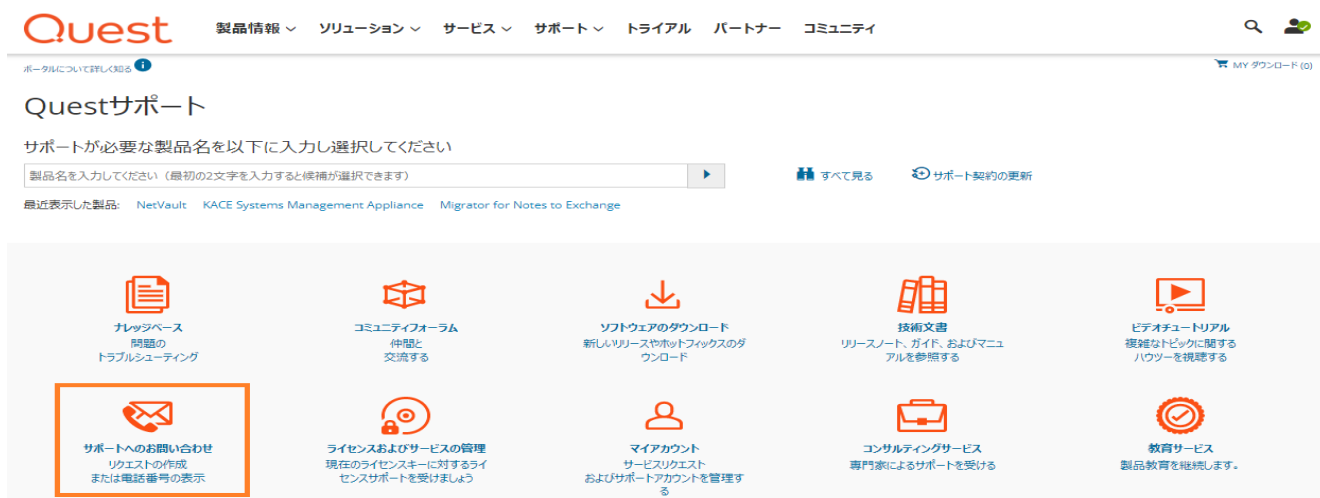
Quest 製品情報 ソリューション サービス サポート トライアル パートナー コミュニティ

ポータルについて詳しく知る

MY ダウンロード (0)

Questサポート

サポートが必要な製品名を以下に入力し選択してください

製品名を入力してください（最初の2文字を入力すると候補が選択できます）

すべて見る

サポート契約の更新

最近表示した製品: NetVault KACE Systems Management Appliance Migrator for Notes to Exchange

ナレッジベース
問題の
トラブルシューティング

コミュニティフォーラム
仲間と
交流する

ソフトウェアのダウンロード
新しいリリースやホットフィックスのダウンロード

技術文書
リリースノート、ガイド、およびマニュアルを参照する

ビデオチュートリアル
複雑なトピックに関する
ハウツーを視聴する

サポートへのお問い合わせ
リクエストの作成
または電話番号の表示

ライセンスおよびサービスの管理
現在のライセンスキーに対するライセンスサポートを受けましょう

マイアカウント
サービスリクエスト
およびサポートアカウントを管理する

コンサルティングサービス
専門家によるサポートを受ける

教育サービス
製品教育を継続します。